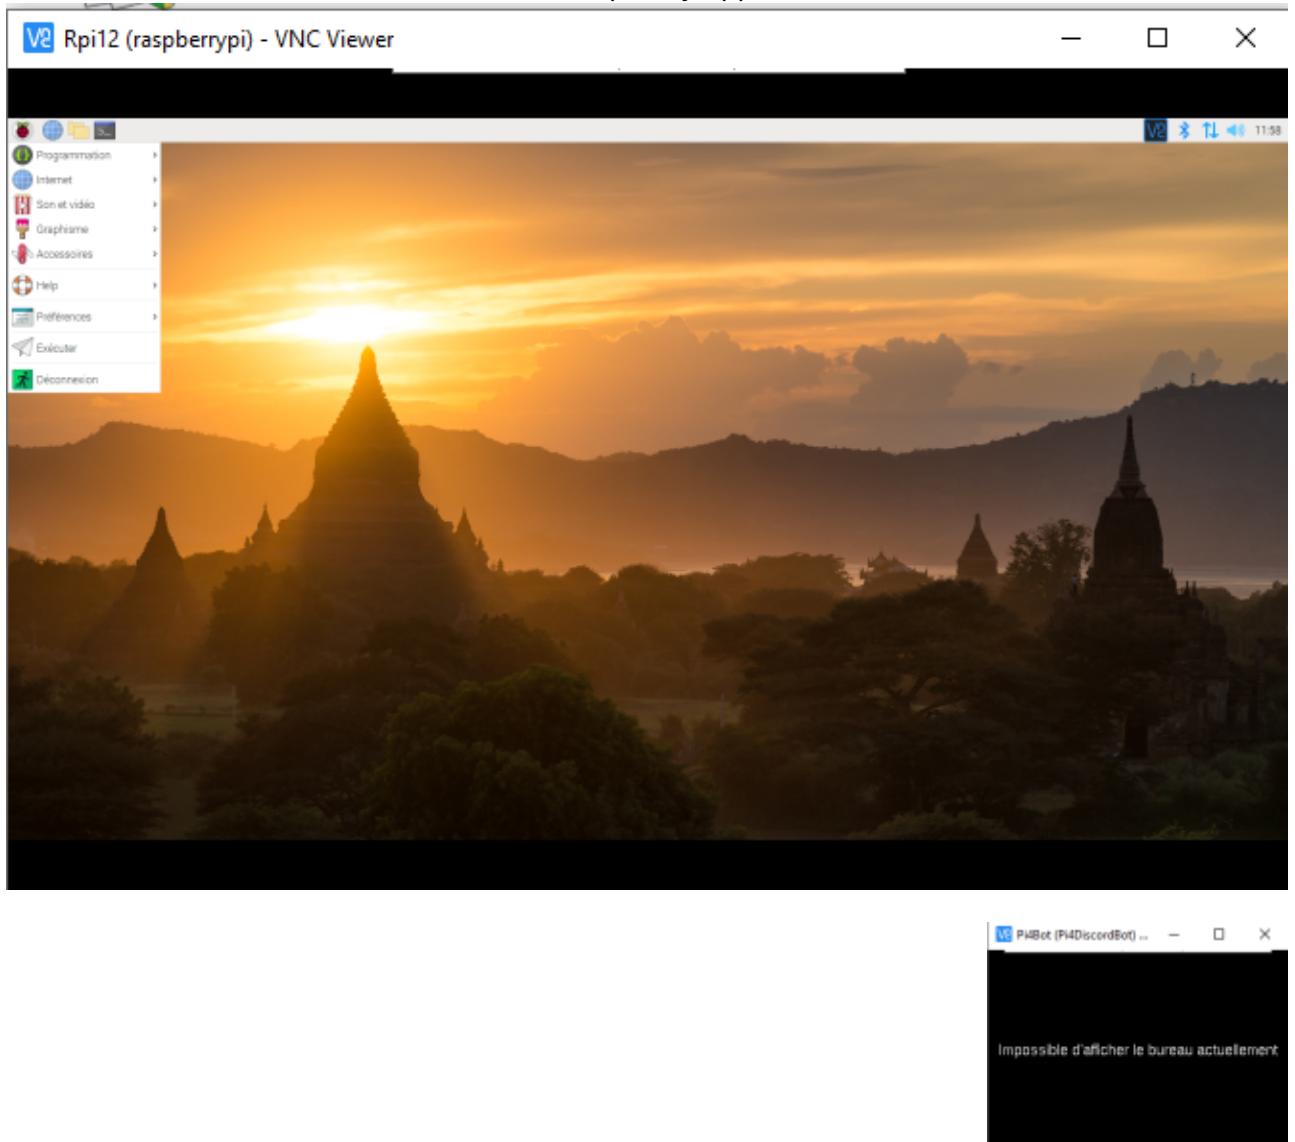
Rpi12 (raspberrypi) - VNC Viewer

11:58

Programmation
Internet
Son et vidéo
Graphisme
Accessoires
Help
Préférences
Exécuter
Déconnexion

Pi4Bot (Pi4DiscordBot) ...

Impossible d'afficher le bureau actuellement